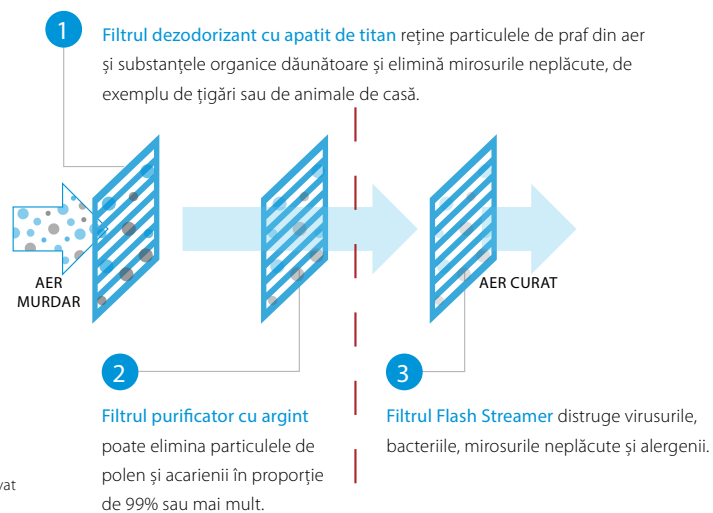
1

Filtrul dezodorizant cu apatit de titan reține particulele de praf din aer și substanțele organice dăunătoare și elimină mirosurile neplăcute, de exemplu de țigări sau de animale de casă.

AER MURDAR

AER CURAT

2

Filtrul purificator cu argint poate elimina particulele de polen și acarienii în proporție de 99% sau mai mult.

3

Filtrul Flash Streamer distruge virusurile, bacteriile, mirosurile neplăcute și alergenii.

vat